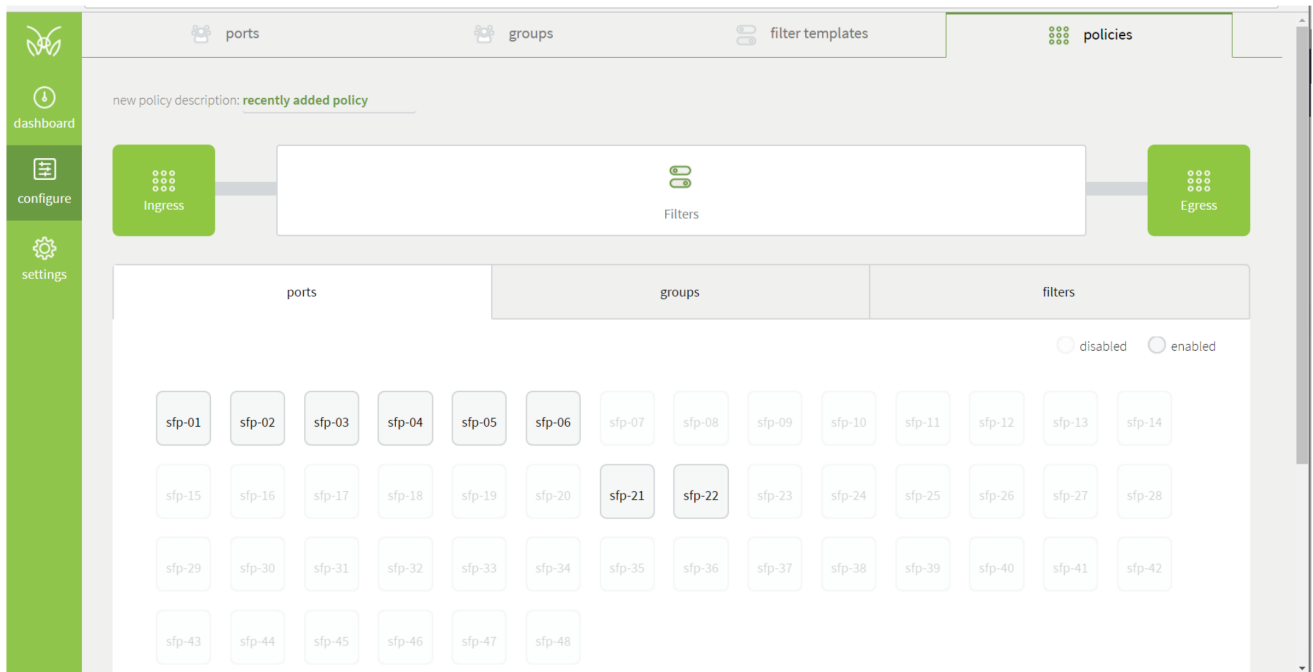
dashboard
configure
settings

ports groups filter templates policies

new policy description: recently added policy

Ingress

Filters

Egress

ports groups filters

disabled enabled

sfp-01 sfp-02 sfp-03 sfp-04 sfp-05 sfp-06 sfp-07 sfp-08 sfp-09 sfp-10 sfp-11 sfp-12 sfp-13 sfp-14

sfp-15 sfp-16 sfp-17 sfp-18 sfp-19 sfp-20 sfp-21 sfp-22 sfp-23 sfp-24 sfp-25 sfp-26 sfp-27 sfp-28

sfp-29 sfp-30 sfp-31 sfp-32 sfp-33 sfp-34 sfp-35 sfp-36 sfp-37 sfp-38 sfp-39 sfp-40 sfp-41 sfp-42

sfp-43 sfp-44 sfp-45 sfp-46 sfp-47 sfp-48